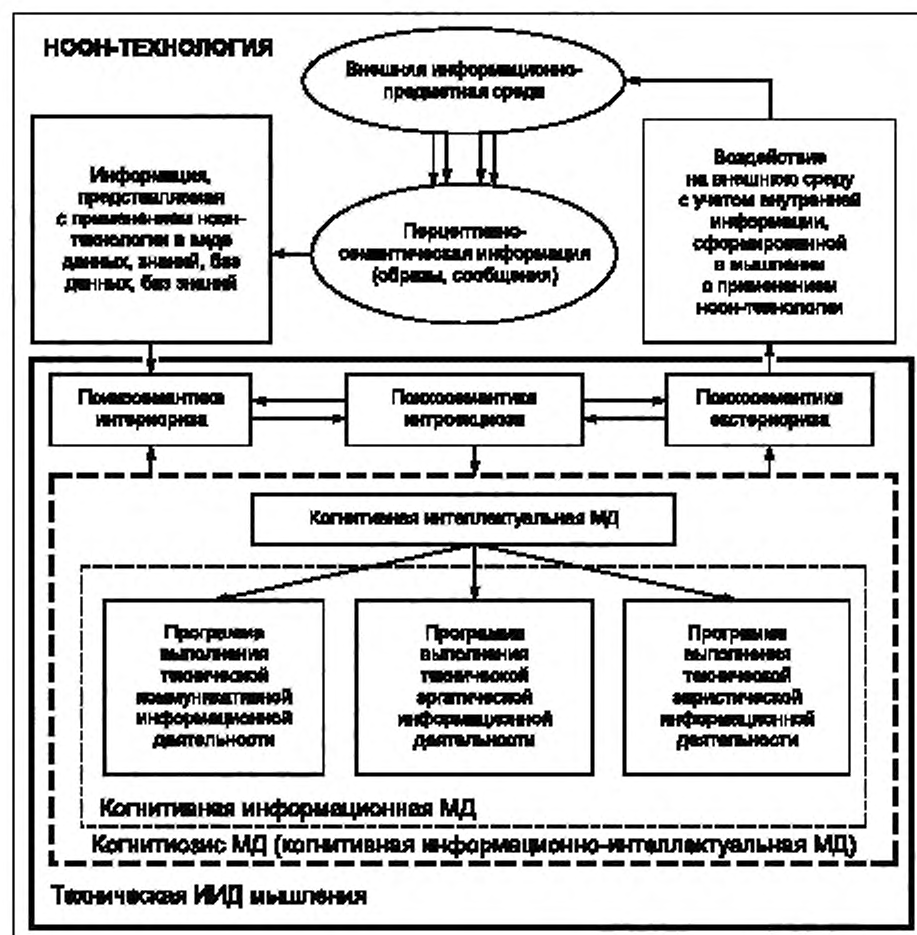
НООН-ТЕХНОЛОГИЯ

Внешняя информационно-предметная среда

Информация, представляемая с применением ноон-технологии в виде данных, знаний, баз данных, баз знаний

Перцептивно-семантическая информация (образы, сообщения)

Воздействие на внешнюю среду с учетом внутренней информации, сформированной в мышлении с применением ноон-технологии

Психосемантика интериорная

Психосемантика интроекционная

Психосемантика экстериорная

Когнитивная интеллектуальная МД

Программа выполнения технической коммуникативной информационной деятельности

Программа выполнения технической эргатической информационной деятельности

Программа выполнения технической эвристической информационной деятельности

Когнитивная информационная МД

Когнитиозис МД (когнитивная информационно-интеллектуальная МД)

Техническая ИИД мышления